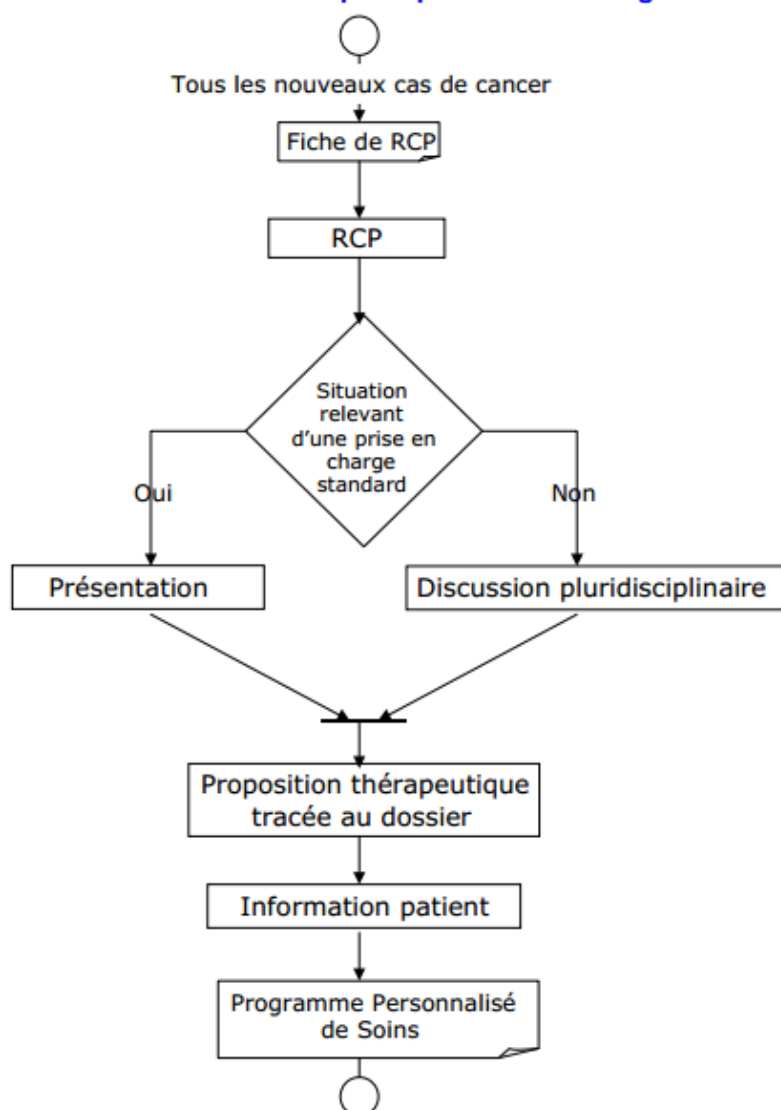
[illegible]

Tous les nouveaux cas de cancer

Fiche de RCP

RCP

Situation relevant d'une prise en charge standard

Oui

Non

Présentation

Discussion pluridisciplinaire

Proposition thérapeutique tracée au dossier

Information patient

Programme Personnalisé de Soins